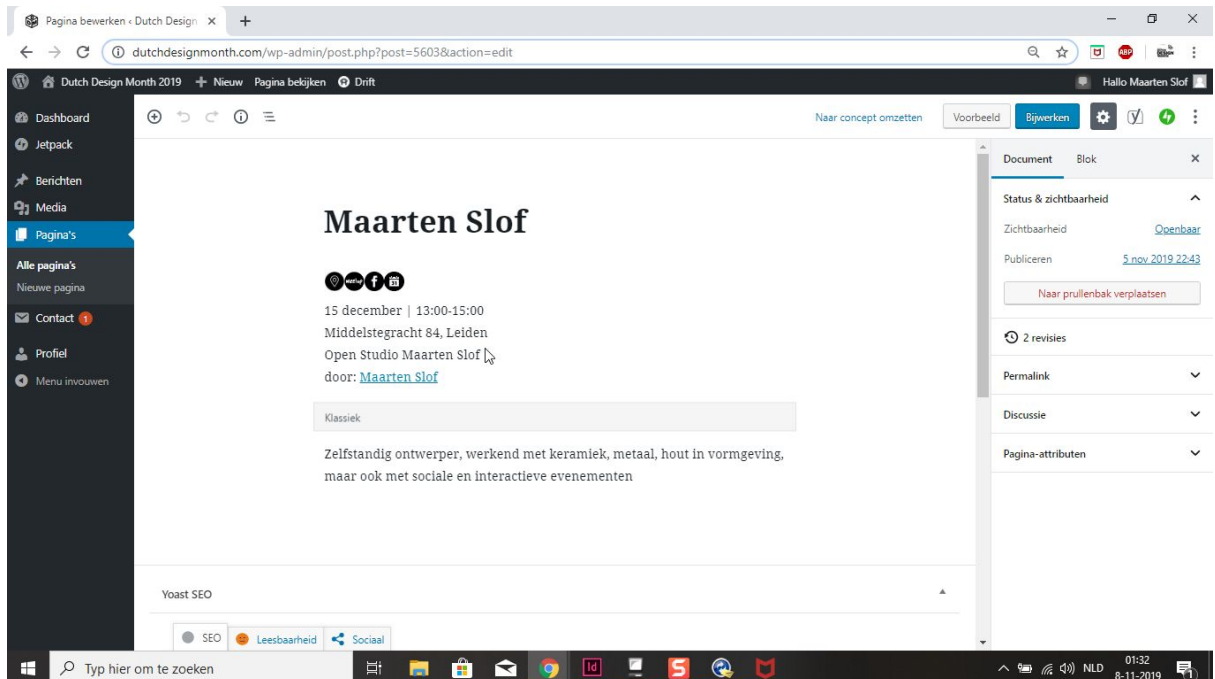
Pagina bewerken ‹ Dutch Design ×
dutchdesignmonth.com/wp-admin/post.php?post=5603&action=edit
Dutch Design Month 2019 + Nieuw Pagina bekijken Drift
Hallo Maarten Slof
Dashboard
Jetpack
Berichten
Media
Pagina's
Alle pagina's
Nieuwe pagina
Contact 1
Profiel
Menu invouwen
Naar concept omzetten Voorbeeld Bijwerken
Document Blok ×
Status & zichtbaarheid
Zichtbaarheid Openbaar
Publiceren 5 nov 2019 22:43
Naar prullenbak verplaatsen
2 revisies
Permalink
Discussie
Pagina-attributen

Maarten Slof

15 december | 13:00-15:00
Middelstegracht 84, Leiden
Open Studio Maarten Slof
door: Maarten Slof

Klassiek

Zelfstandig ontwerper, werkend met keramiek, metaal, hout in vormgeving, maar ook met sociale en interactieve evenementen

Yoast SEO
SEO Leesbaarheid Sociaal

Typ hier om te zoeken
NLD 01:32 8-11-2019